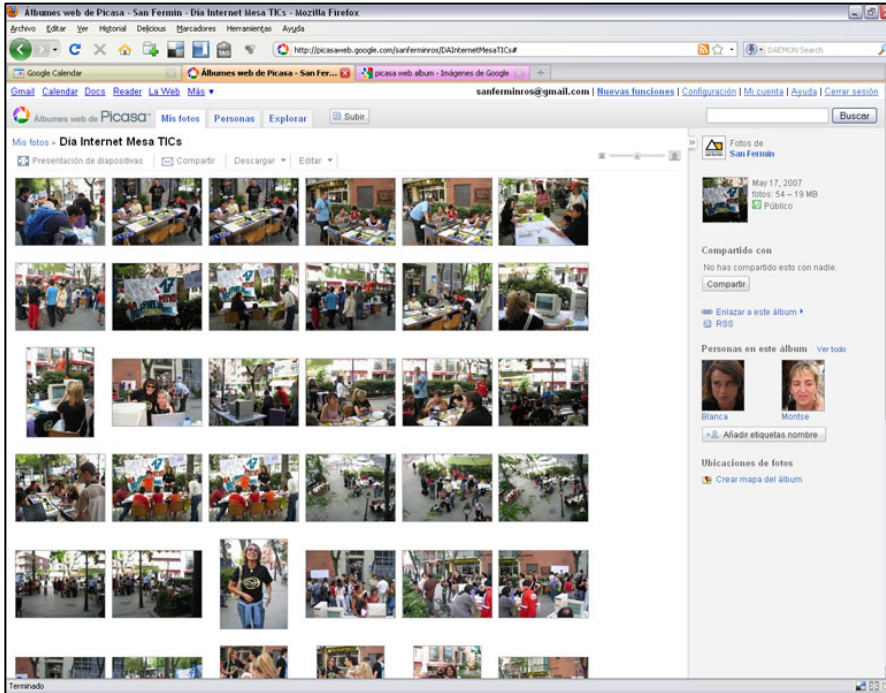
Álbumes web de Picasa - San Fermin - Dia Internet Mesa TICs - Mozilla Firefox

Archivo Editar Ver Historial Delicious Marcadores Herramientas Ayuda

http://picasaweb.google.com/sanferminros/DiAInternetMesaTICs#

DAEMON Search

Google Calendar | Álbumes web de Picasa - San Fer... | picasa web album - Imágenes de Google

Gmail Calendar Docs Reader La Web Más ▾

sanferminros@gmail.com | Nuevas funciones | Configuración | Mi cuenta | Ayuda | Cerrar sesión

Álbumes web de Picasa Mis fotos Personas Explorar Subir

Buscar

Mis fotos › Dia Internet Mesa TICs

Presentación de diapositivas Compartir Descargar ▾ Editar ▾

Fotos de San Fermin

May 17, 2007
fotos: 54 – 19 MB
Público

Compartido con
No has compartido esto con nadie.
Compartir

Enlazar a este álbum ▸
RSS

Personas en este álbum Ver todo
Blanca Montse
Añadir etiquetas nombre

Ubicaciones de fotos
Crear mapa del álbum

Terminado